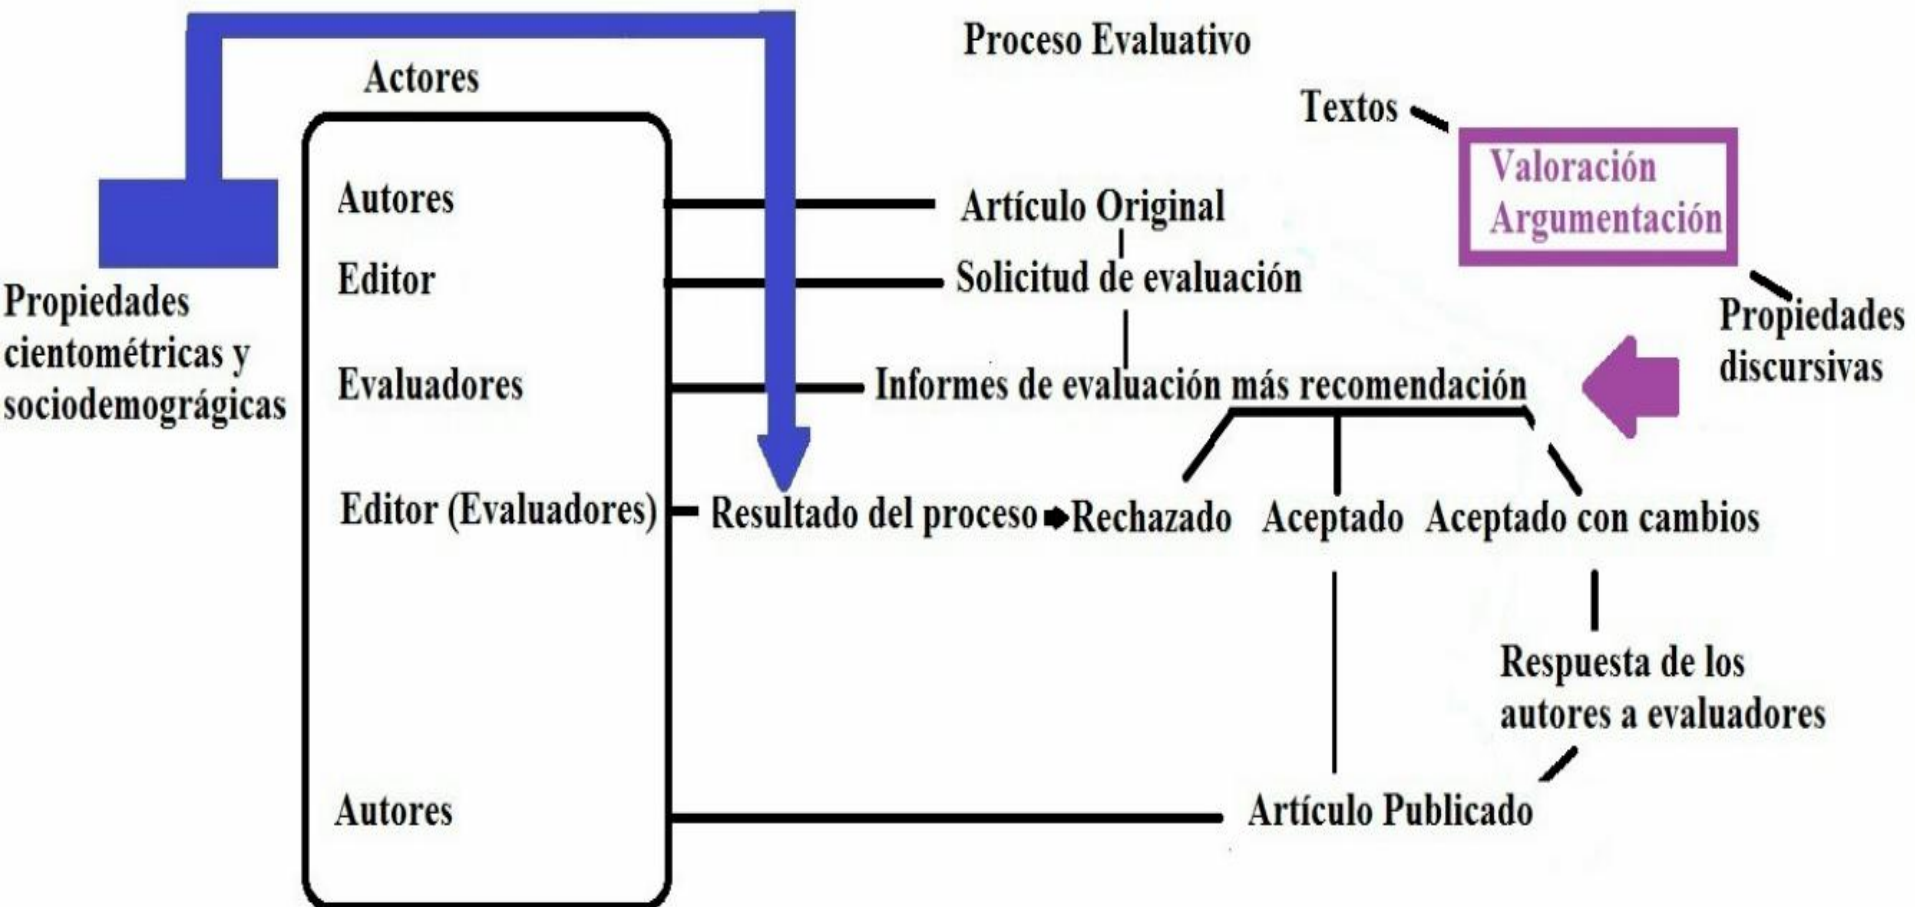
Proceso Evaluativo

Actores

Textos

Valoración
Argumentación

Autores

Artículo Original

Editor

Solicitud de evaluación

Propiedades cientométricas y sociodemográgicas

Propiedades discursivas

Evaluadores

Informes de evaluación más recomendación

Editor (Evaluadores)

Resultado del proceso

Rechazado

Aceptado

Aceptado con cambios

Respuesta de los autores a evaluadores

Autores

Artículo Publicado